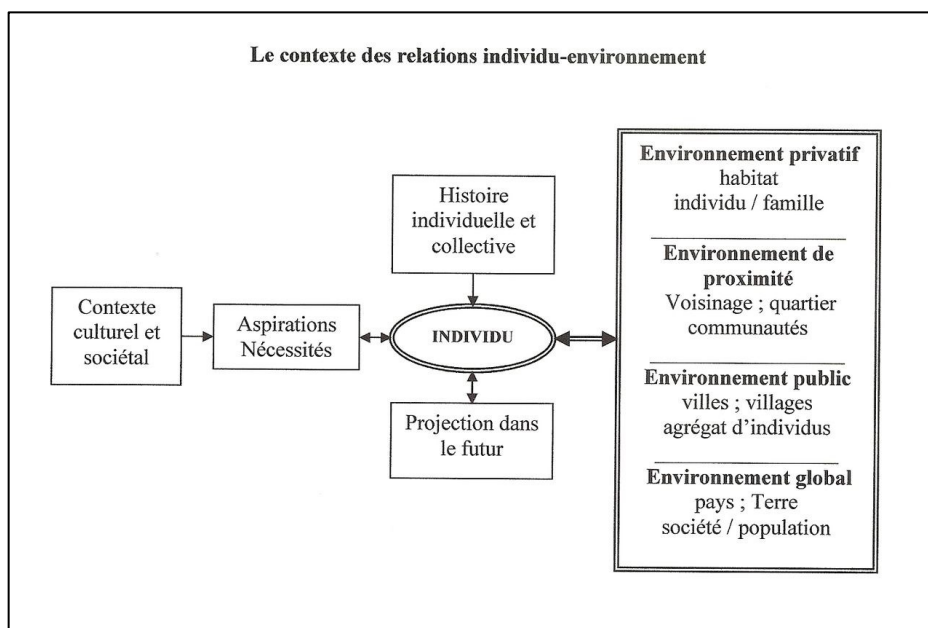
Le contexte des relations individu-environnement

Contexte culturel et sociétal

Aspirations Nécessités

Histoire individuelle et collective

INDIVIDU

Projection dans le futur

Environnement privatif
habitat
individu / famille

Environnement de proximité
Voisinage ; quartier
communautés

Environnement public
villes ; villages
agrégat d'individus

Environnement global
pays ; Terre
société / population